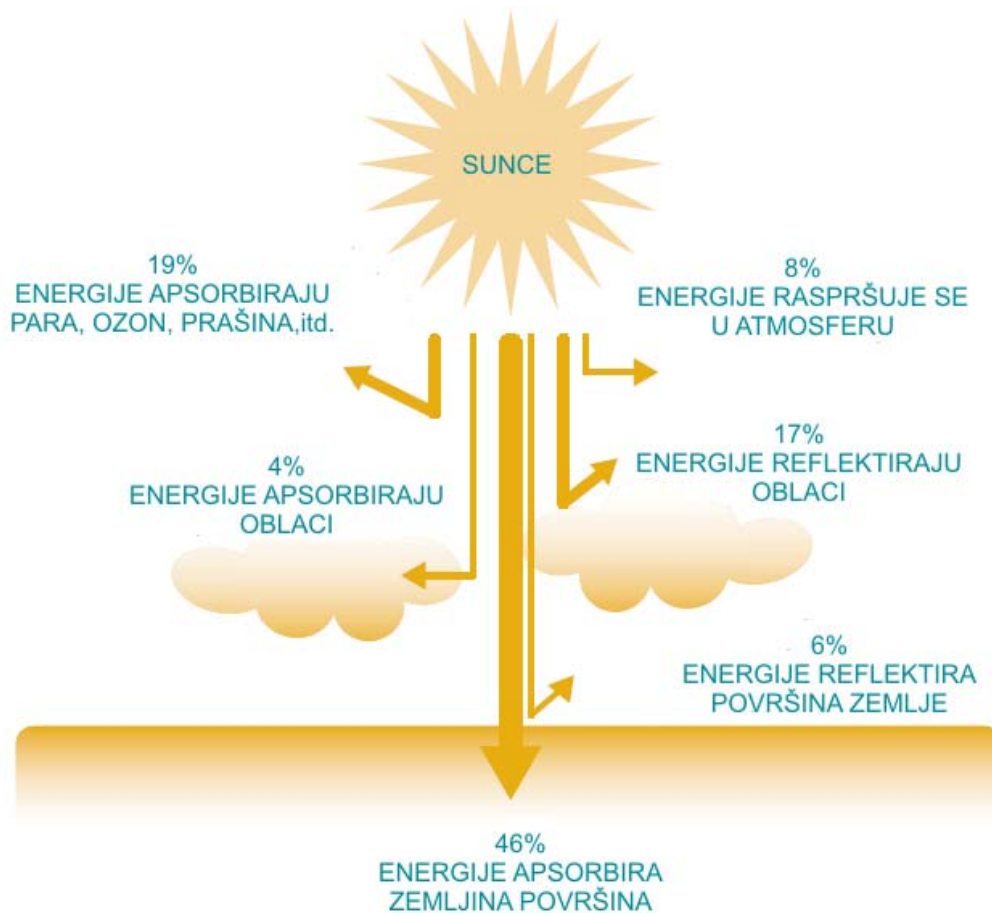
SUNCE

19%
ENERGIJE APSORBIRAJU
PARA, OZON, PRAŠINA,itd.

8%
ENERGIJE RASPRŠUJE SE
U ATMOSFERU

4%
ENERGIJE APSORBIRAJU
OBLACI

17%
ENERGIJE REFLEKTIRAJU
OBLACI

6%
ENERGIJE REFLEKTIRA
POVRŠINA ZEMLJE

46%
ENERGIJE APSORBIRA
ZEMLJINA POVRŠINA